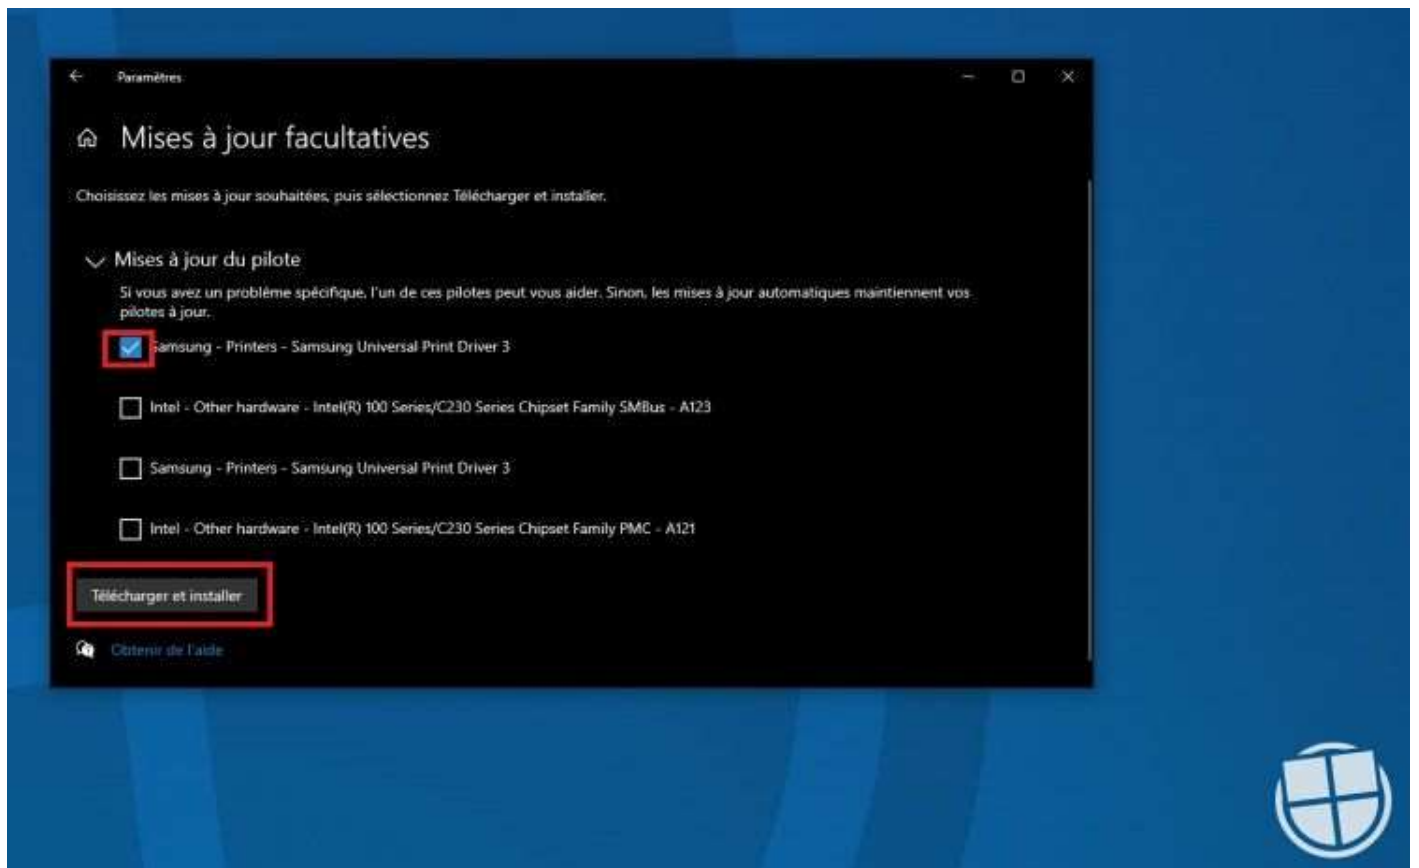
Paramètres

Mises à jour facultatives

Choisissez les mises à jour souhaitées, puis sélectionnez Télécharger et installer.

Mises à jour du pilote

Si vous avez un problème spécifique, l'un de ces pilotes peut vous aider. Sinon, les mises à jour automatiques maintiennent vos pilotes à jour.

Samsung - Printers - Samsung Universal Print Driver 3

Intel - Other hardware - Intel(R) 100 Series/C230 Series Chipset Family SMBus - A123

Samsung - Printers - Samsung Universal Print Driver 3

Intel - Other hardware - Intel(R) 100 Series/C230 Series Chipset Family PMC - A121

Télécharger et installer

Obtenir de l'aide